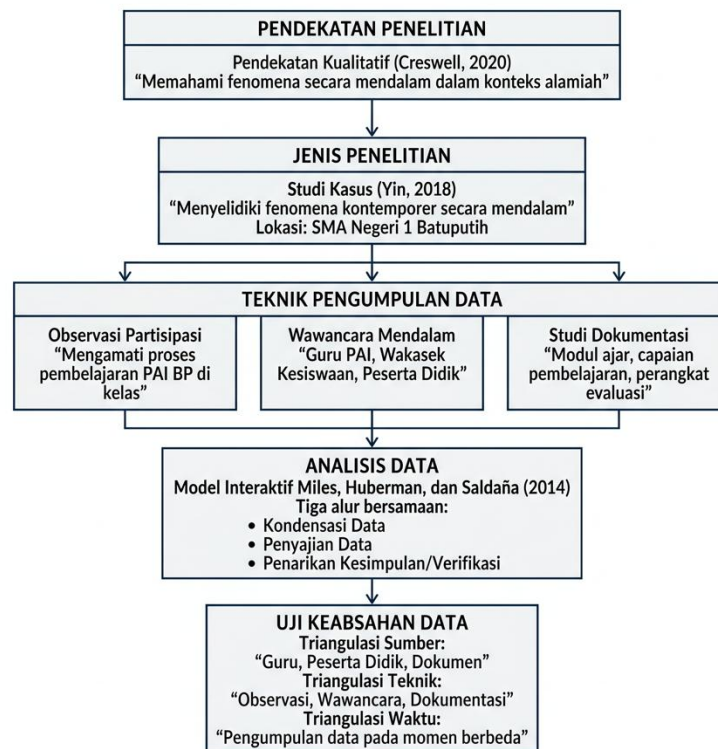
PENDEKATAN PENELITIAN

Pendekatan Kualitatif (Creswell, 2020)
"Memahami fenomena secara mendalam dalam konteks alamiah"

JENIS PENELITIAN

Studi Kasus (Yin, 2018)
"Menyelidiki fenomena kontemporer secara mendalam"
Lokasi: SMA Negeri 1 Batuputih

TEKNIK PENGUMPULAN DATA

Observasi Partisipasi
"Mengamati proses pembelajaran PAI BP di kelas"

Wawancara Mendalam
"Guru PAI, Wakasek Kesiswaan, Peserta Didik"

Studi Dokumentasi
"Modul ajar, capaian pembelajaran, perangkat evaluasi"

ANALISIS DATA
Model Interaktif Miles, Huberman, dan Saldaña (2014)
Tiga alur bersamaan:
• Kondensasi Data
• Penyajian Data
• Penarikan Kesimpulan/Verifikasi

UJI KEABSAHAN DATA
Triangulasi Sumber:
"Guru, Peserta Didik, Dokumen"
Triangulasi Teknik:
"Observasi, Wawancara, Dokumentasi"
Triangulasi Waktu:
"Pengumpulan data pada momen berbeda"